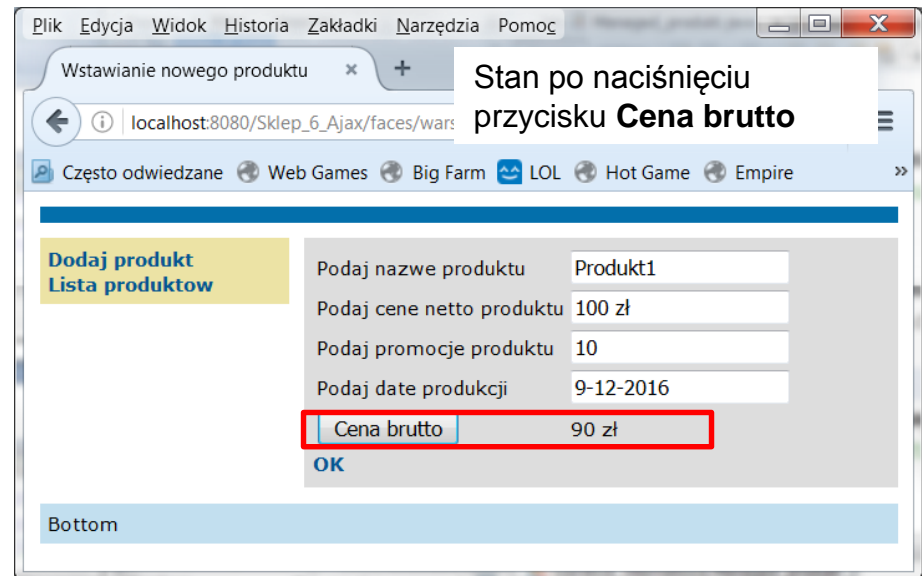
Plik Edycja Widok Historia Zakładki Narzędzia Pomoc

Wstawianie nowego produktu ×

localhost:8080/Sklep_6_Ajax/faces/wars

Stan po naciśnięciu przycisku **Cena brutto**

Często odwiedzane Web Games Big Farm LOL Hot Game Empire »

Dodaj produkt
Lista produktow

| | |
|---|---|
| Podaj nazwe produktu | Produkt1 |
| Podaj cene netto produktu | 100 zł |
| Podaj promocje produktu | 10 |
| Podaj date produkcji | 9-12-2016 |
| Cena brutto | 90 zł |

OK

Bottom